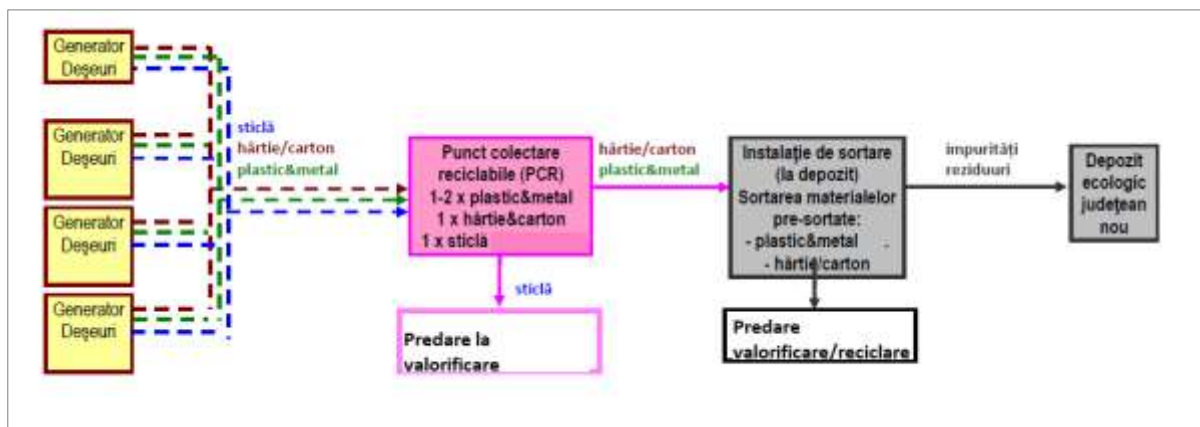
Generator Deşeuri

Generator Deşeuri

Generator Deşeuri

Generator Deşeuri

sticlă
hârtie/carton
plastic&metal

Punct colectare reciclabile (PCR)
1-2 x plastic&metal
1 x hârtie&carton
1 x sticlă

sticlă

Predare la valorificare

hârtie/carton
plastic&metal

Instalaţie de sortare (la depozit)
Sortarea materialelor pre-sortate:
- plastic&metal
- hârtie/carton

Predare valorificare/reciclare

impurităţi
reziduuri

Depozit ecologic judeţean nou